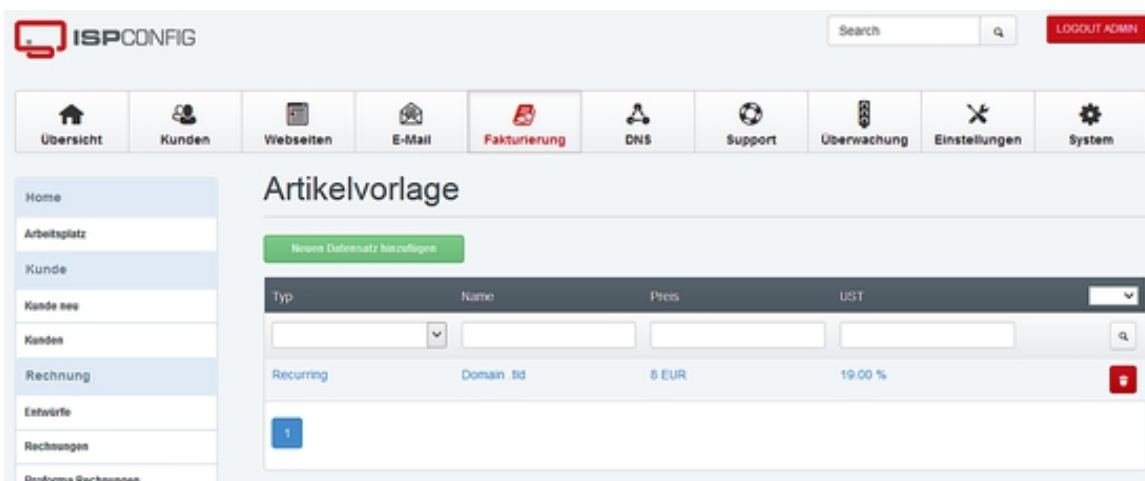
ISPCONFIG

Search

LOGOUT ADMIN

Übersicht
Kunden
Webseiten
E-Mail
Fakturierung
DNS
Support
Überwachung
Einstellungen
System

Home
Arbeitsplatz
Kunde
Kunde neu
Kunden
Rechnung
Entwürfe
Rechnungen
Proforma Rechnungen

Artikelvorlage

Neuen Datensatz hinzufügen

| Typ | Name | Preis | UST |
|---|---|---|---|
| Recurring | Domain .tld | 8 EUR | 19.00 % |

1